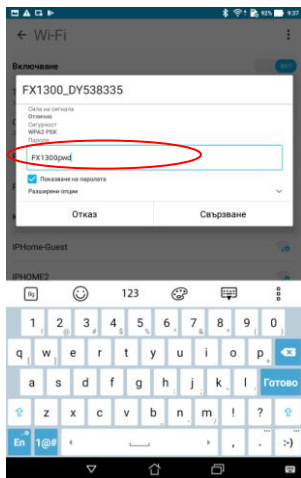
92% 9:37

← Wi-Fi

Включване

FX1300_DY538335

Сила на сигнала
Отлично
Сигурност
WPA2 PSK
Парола
FX1300pwd

Показване на паролата
Разширени опции

Отказ
Свързване

IPHome-Guest

IPHOME2

123

1 2 3 4 5 6 7 8 9 0
q w e r t y u i o p
a s d f g h j k l
Готово
z x c v b n m , . ?
En 1@#
:-)